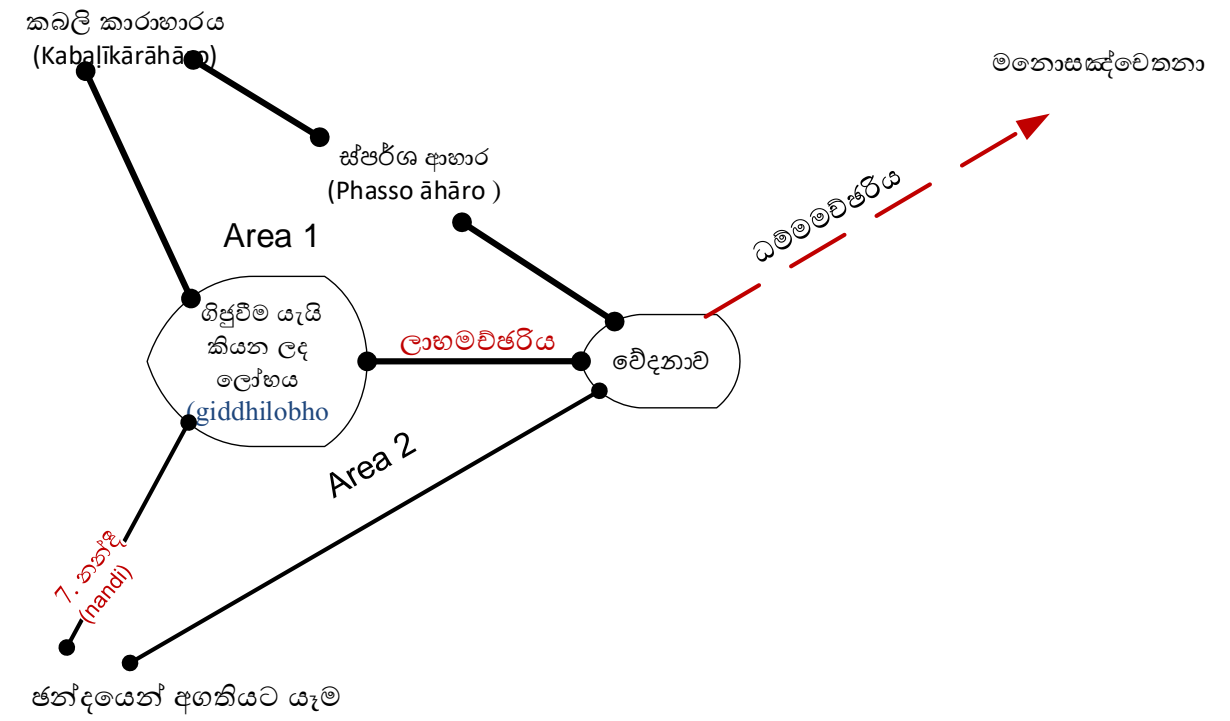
කබලි කාරාහාරය
(Kabaḷīkārāhāro)

මනොසඤ්චෙතනා

ස්පර්ශ ආහාර
(Phasso āhāro )

Area 1

ධම්මමච්ඡරිය

ගිජුවීම යැයි කියන ලද ලෝභය (giddhilobho

ලාභමච්ඡරිය

වේදනාව

Area 2

7. නන්දි
(nandi)

ඡන්දයෙන් අගතියට යෑම